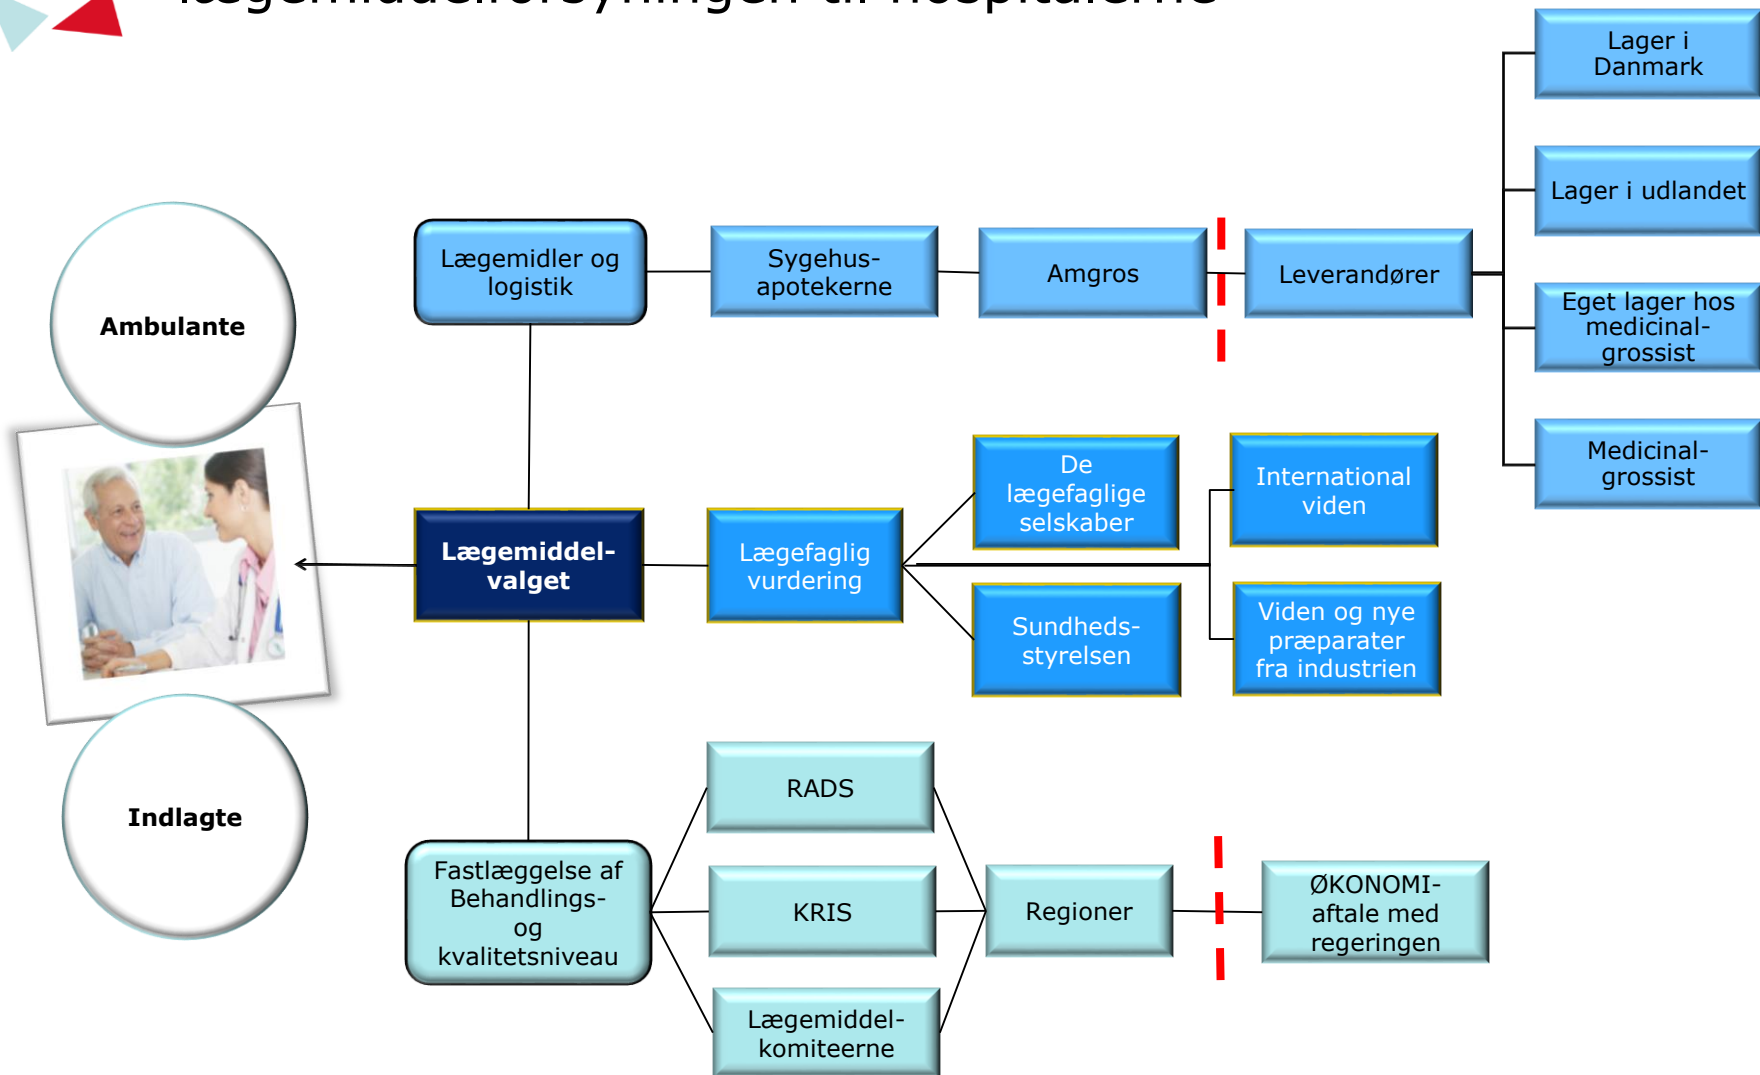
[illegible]

Ambulante

Indlagte

Lægemidler og logistik

Sygehus-apotekerne

Amgros

Leverandører

Lager i Danmark

Lager i udlandet

Eget lager hos medicinal-grossist

Medicinal-grossist

Lægemiddel-valget

Lægefaglig vurdering

De lægefaglige selskaber

Sundheds-styrelsen

International viden

Viden og nye præparater fra industrien

Fastlæggelse af Behandlings- og kvalitetsniveau

RADS

KRIS

Lægemiddel-komiteerne

Regioner

ØKONOMI-aftale med regeringen